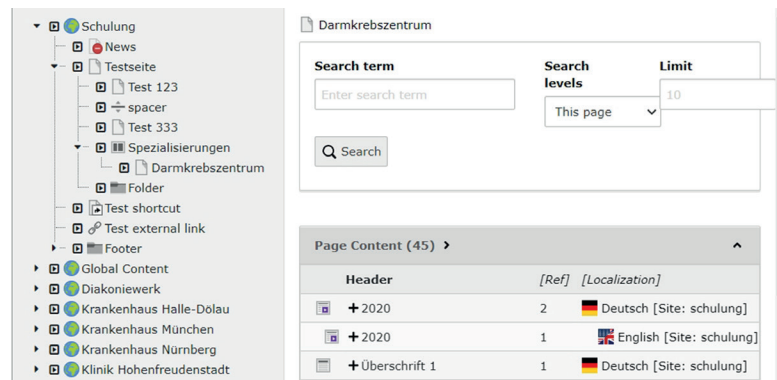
Schulung
News
Testseite
Test 123
spacer
Test 333
Spezialisierungen
Darmkrebszentrum
Folder
Test shortcut
Test external link
Footer
Global Content
Diakoniewerk
Krankenhaus Halle-Dölau
Krankenhaus München
Krankenhaus Nürnberg
Klinik Hohenfreudenstadt

Darmkrebszentrum

Search term
Enter search term
Search levels
This page
Limit
10
Search

Page Content (45)

| Header | [Ref] | [Localization] |
|---|---|---|
| +2020 | 2 | Deutsch [Site: schulung] |
| +2020 | 1 | English [Site: schulung] |
| +Überschrift 1 | 1 | Deutsch [Site: schulung] |